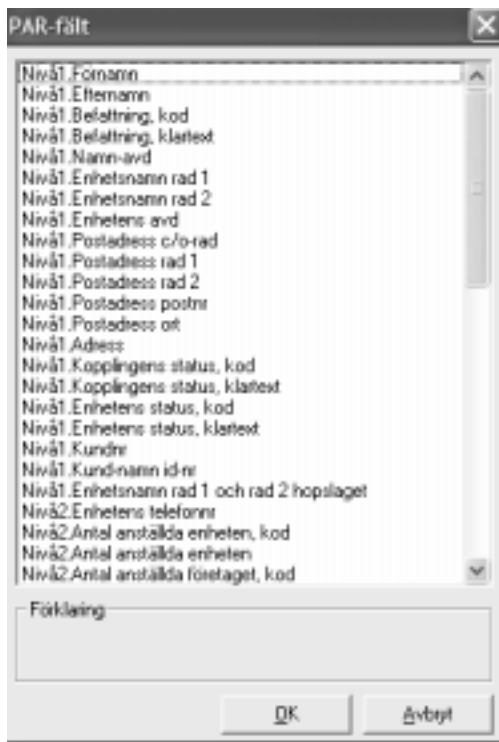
PAR-fält

Nivå1.Fornamn
Nivå1.Efternamn
Nivå1.Befattning, kod
Nivå1.Befattning, klartext
Nivå1.Namn-avd
Nivå1.Enhetsnamn rad 1
Nivå1.Enhetsnamn rad 2
Nivå1.Enhetens avd
Nivå1.Postadress c/o-rad
Nivå1.Postadress rad 1
Nivå1.Postadress rad 2
Nivå1.Postadress postnr
Nivå1.Postadress ort
Nivå1.Adress
Nivå1.Kopplingens status, kod
Nivå1.Kopplingens status, klartext
Nivå1.Enhetens status, kod
Nivå1.Enhetens status, klartext
Nivå1.Kundnr
Nivå1.Kund-namn id-nr
Nivå1.Enhetsnamn rad 1 och rad 2 hopslaget
Nivå2.Enhetens telefonnr
Nivå2.Antal anställda enheten, kod
Nivå2.Antal anställda enheten
Nivå2.Antal anställda företaget, kod

Förklaring

OK
Avbryt